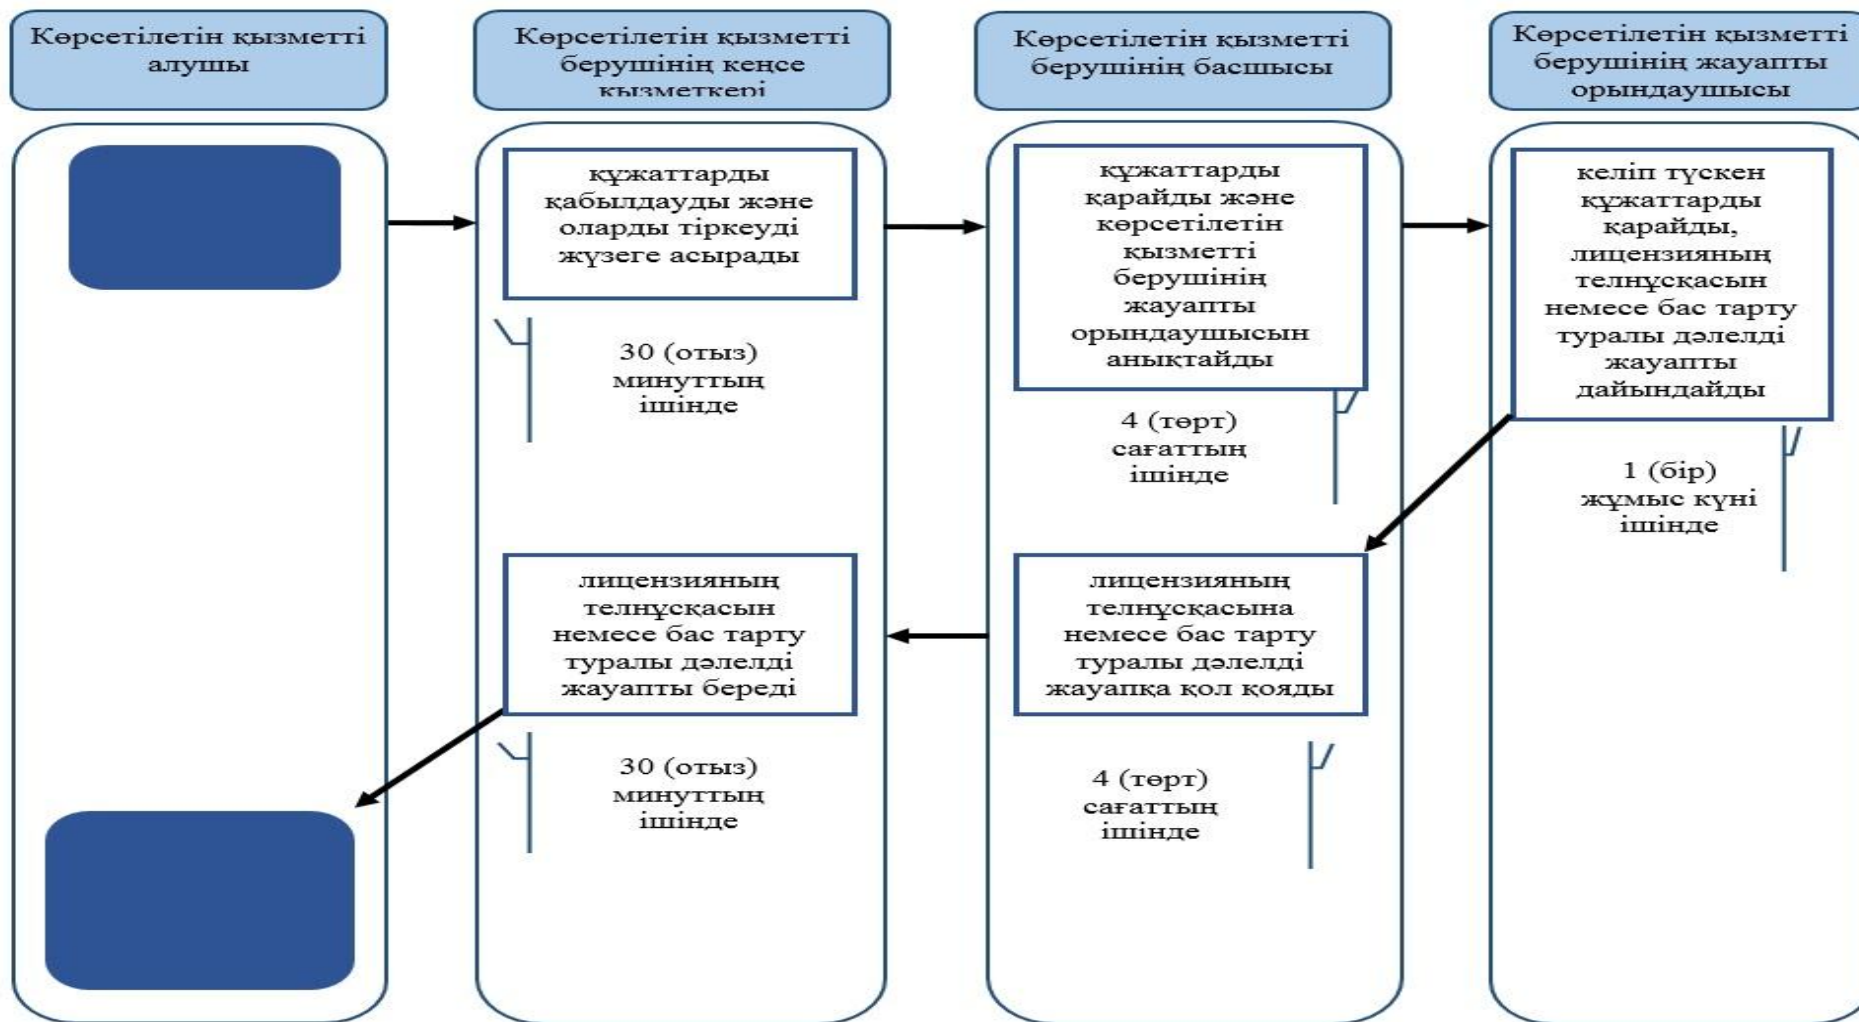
Көрсетілетін қызметті алушы

Көрсетілетін қызметті берушінің кеңсе қызметкері

Көрсетілетін қызметті берушінің басшысы

Көрсетілетін қызметті берушінің жауапты орындаушысы

құжаттарды қабылдауды және оларды тіркеуді жүзеге асырады

30 (отыз) минуттың ішінде

құжаттарды қарайды және көрсетілетін қызметті берушінің жауапты орындаушысын анықтайды

4 (төрт) сағаттың ішінде

келіп түскен құжаттарды қарайды, лицензияның телнұсқасын немесе бас тарту туралы дәлелді жауапты дайындайды

1 (бір) жұмыс күні ішінде

лицензияның телнұсқасын немесе бас тарту туралы дәлелді жауапты береді

30 (отыз) минуттың ішінде

лицензияның телнұсқасына немесе бас тарту туралы дәлелді жауапқа қол қояды

4 (төрт) сағаттың ішінде